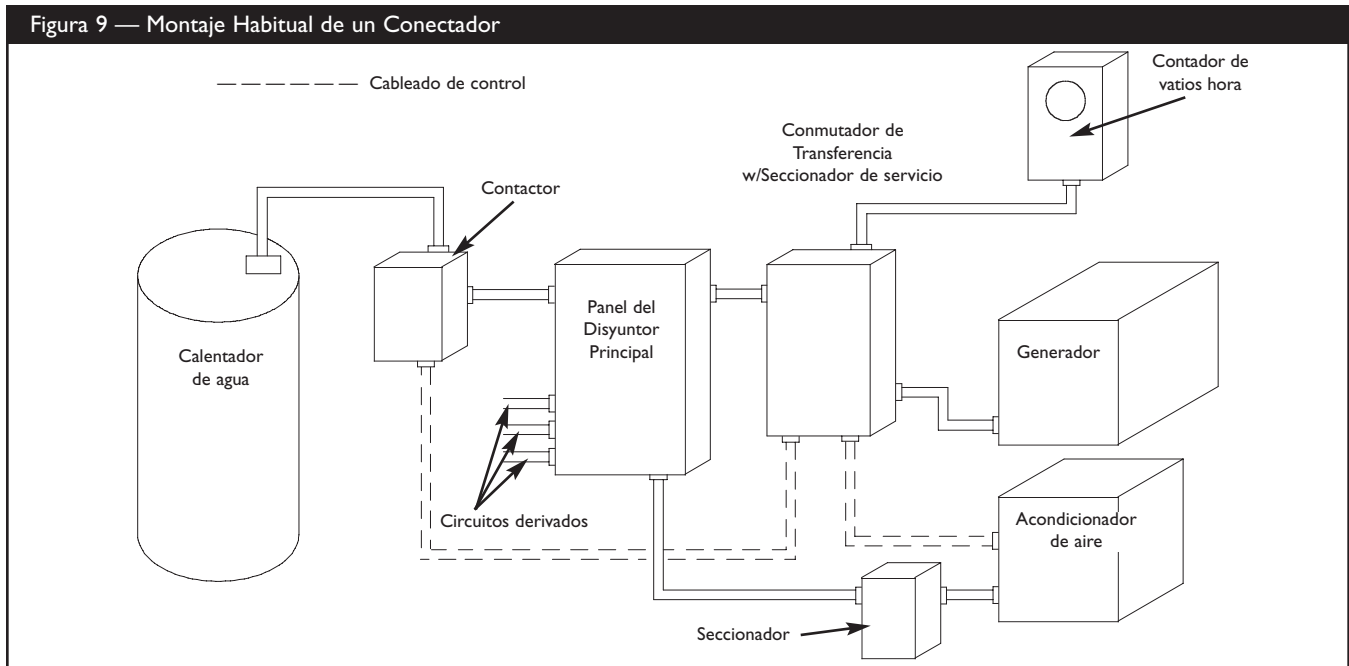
Figura 9 — Montaje Habitual de un Conectador

— — — — — — Cableado de control

Contador de vatios hora

Conmutador de Transferencia w/Seccionador de servicio

Contactor

Calentador de agua

Panel del Disyuntor Principal

Generador

Circuitos derivados

Acondicionador de aire

Seccionador